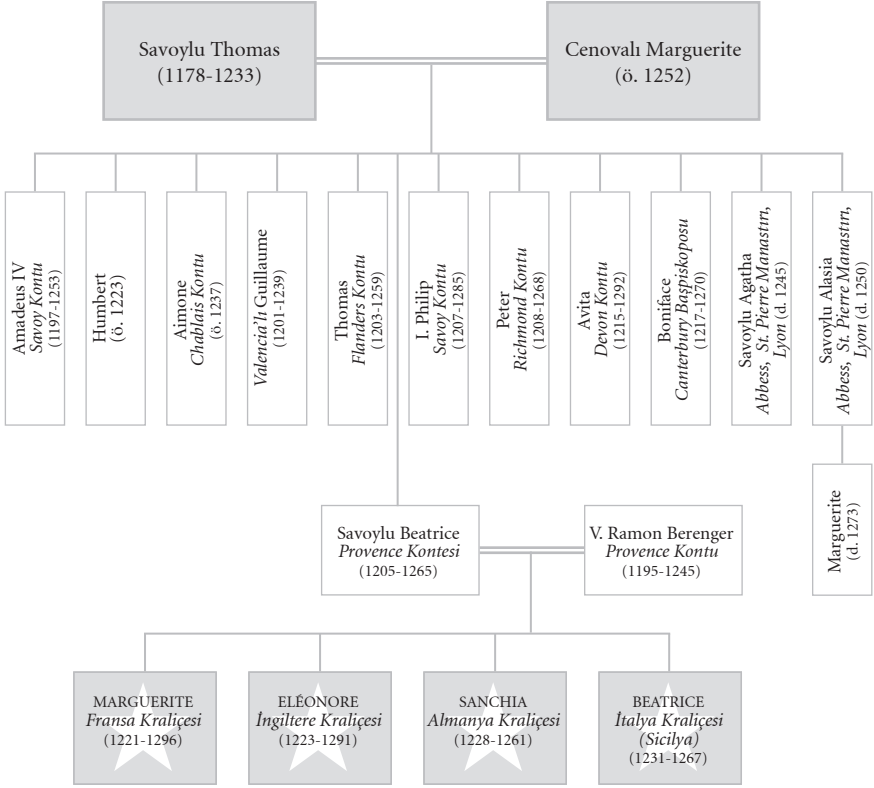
Savoylu Thomas
(1178-1233)

Cenovalı Marguerite
(ö. 1252)

Amadeus IV
*Savoy Kontu*
(1197-1253)

Humbert
(ö. 1223)

Aimone
*Chablais Kontu*
(ö. 1237)

*Valencia'lı* Guillaume
(1201-1239)

Thomas
*Flanders Kontu*
(1203-1259)

I. Philip
*Savoy Kontu*
(1207-1285)

Peter
*Richmond Kontu*
(1208-1268)

Avita
*Devon Kontu*
(1215-1292)

Boniface
*Canterbury Başpiskoposu*
(1217-1270)

Savoylu Agatha
*Abbess, St. Pierre Manastırı, Lyon* (d. 1245)

Savoylu Alasia
*Abbess, St. Pierre Manastırı, Lyon* (d. 1250)

Marguerite
(d. 1273)

Savoylu Beatrice
*Provence Kontesi*
(1205-1265)

V. Ramon Berenger
*Provence Kontu*
(1195-1245)

MARGUERITE
*Fransa Kraliçesi*
(1221-1296)

ELÉONORE
*İngiltere Kraliçesi*
(1223-1291)

SANCHIA
*Almanya Kraliçesi*
(1228-1261)

BEATRICE
*İtalya Kraliçesi (Sicilya)*
(1231-1267)